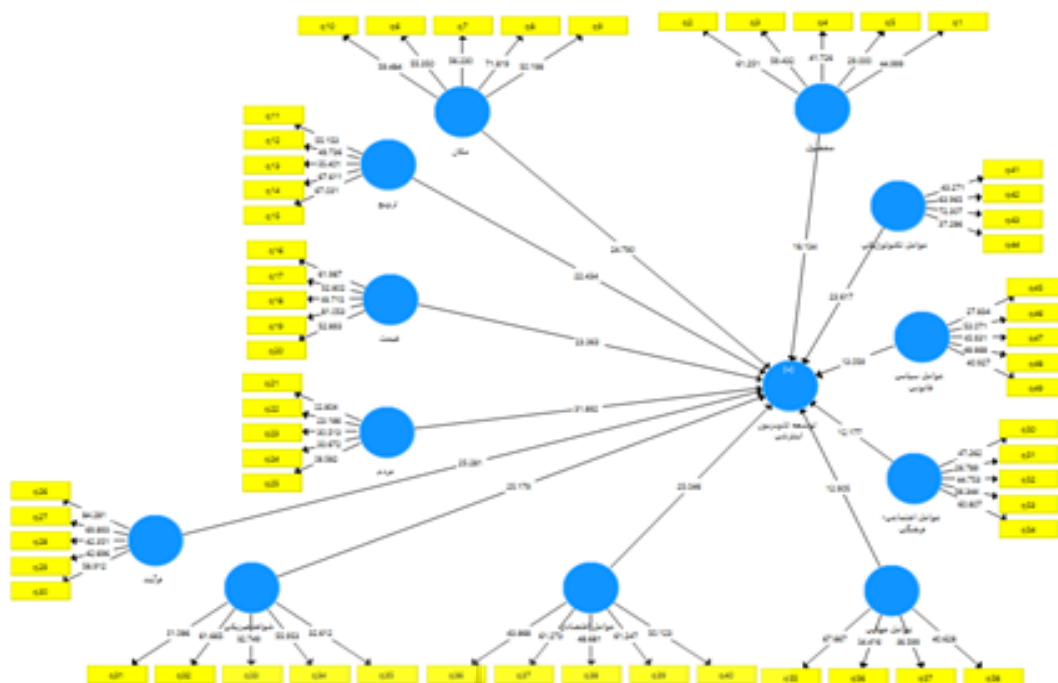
q10 q8 q7 q6 q9
59.484 55.052 56.020 71.619 52.106
مکان

q2 q3 q4 q5 q1
41.231 59.402 41.724 29.050 44.068
محصول

q11 q12 q13 q14 q15
22.153 49.794 35.401 47.611 47.021
ترویج

q16 q17 q18 q19 q20
41.987 52.603 49.713 61.053 52.683
قیمت

q21 q22 q23 q24 q25
22.804 23.196 30.310 30.472 28.582
مردم

q26 q27 q28 q29 q30
84.281 49.803 42.831 42.696 58.912
فرآیند

q41 q42 q43 q44
40.271 63.565 72.007 27.296
عوامل تکنولوژیکی

q45 q46 q47 q48 q49
27.604 53.271 63.621 66.869 40.927
عوامل سیاسی قانونی

q50 q51 q52 q53 q54
47.262 24.799 44.753 28.244 40.807
عوامل اجتماعی/ فرهنگی

q31 q32 q33 q34 q35
31.396 67.665 92.749 33.053 32.672
شواهد فیزیکی

q36 q37 q38 q39 q40
40.868 61.279 48.681 61.247 30.123
عوامل اقتصادی

q55 q56 q57 q58
47.967 34.416 36.330 40.628
عوامل جهانی

24.750 78.134 22.494 23.617 23.063 13.330 21.862 12.177 25.287 25.179 23.046 12.903

[+]
توسعه گردشگری ایثارگران